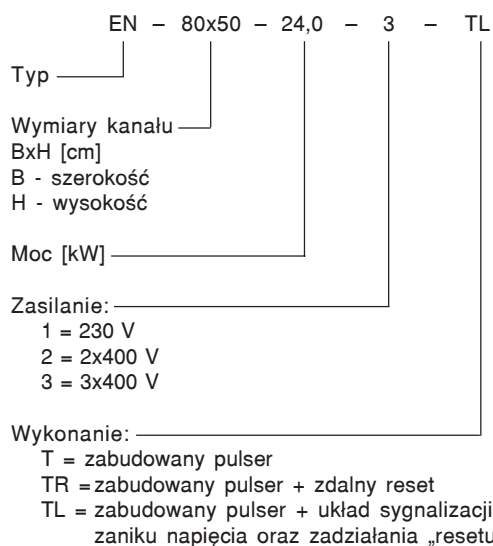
EN – 80x50 – 24,0 – 3 – TL

Typ

Wymiary kanału
BxH [cm]
B - szerokość
H - wysokość

Moc [kW]

Zasilanie:
1 = 230 V
2 = 2x400 V
3 = 3x400 V

Wykonanie:
T = zabudowany pulser
TR = zabudowany pulser + zdalny reset
TL = zabudowany pulser + układ sygnalizacji zaniku napięcia oraz zadziałania „resetu